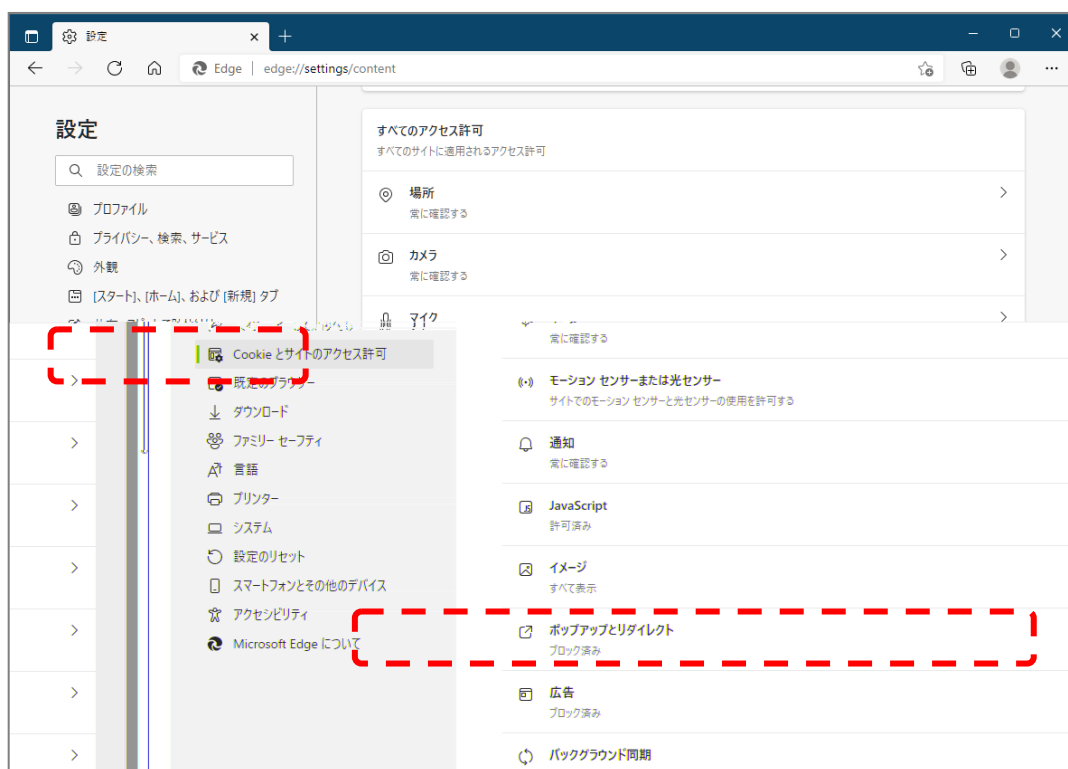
設定

Edge | edge://settings/content

設定

設定の検索

プロファイル

プライバシー、検索、サービス

外観

[スタート]、[ホーム]、および [新規] タブ

Cookie とサイトのアクセス許可

既定のブラウザー

ダウンロード

ファミリー セーフティ

言語

プリンター

システム

設定のリセット

スマートフォンとその他のデバイス

アクセシビリティ

Microsoft Edge について

すべてのアクセス許可
すべてのサイトに適用されるアクセス許可

場所
常に確認する

カメラ
常に確認する

マイク
常に確認する

モーション センサーまたは光センサー
サイトでのモーション センサーと光センサーの使用を許可する

通知
常に確認する

JavaScript
許可済み

イメージ
すべて表示

ポップアップとリダイレクト
ブロック済み

広告
ブロック済み

バックグラウンド同期